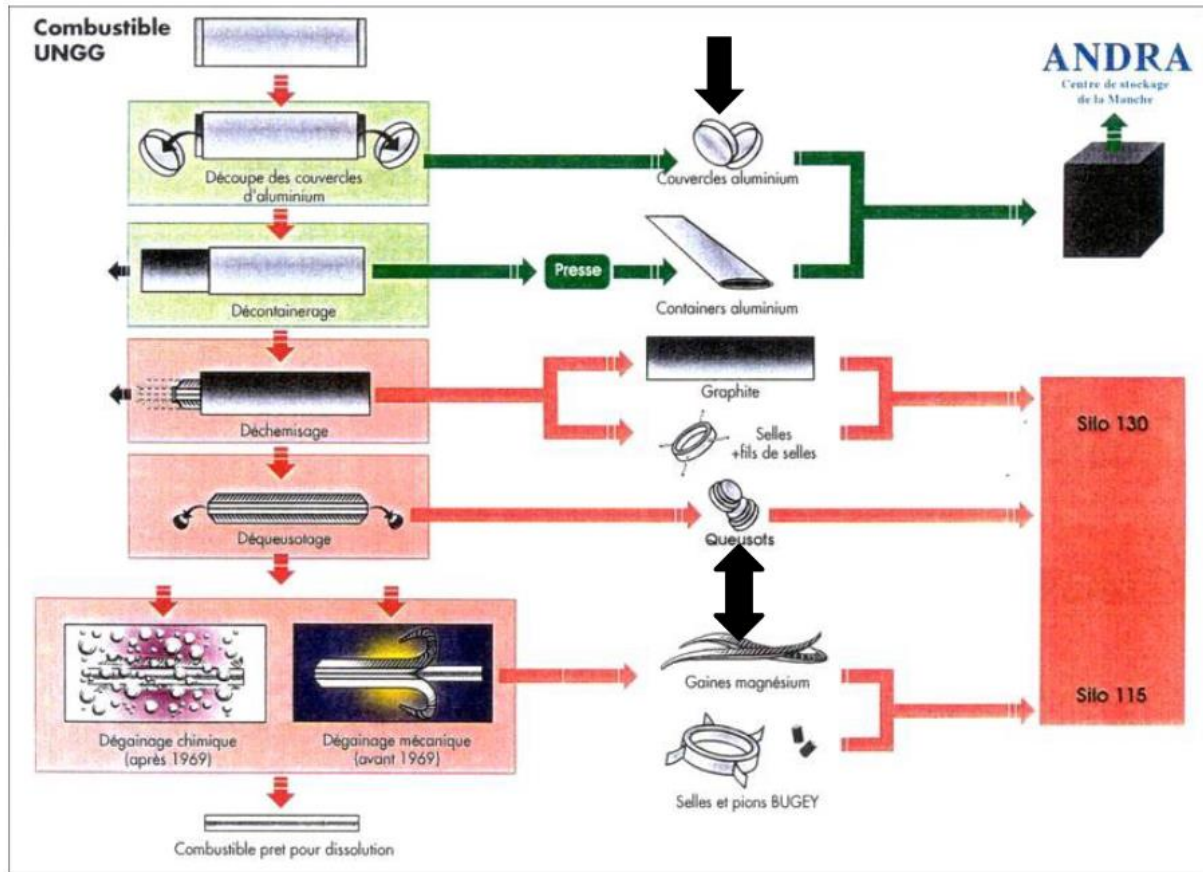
Combustible UNGG

Découpe des couvercles d'aluminium

Décontainerage

Déchemisage

Déqueusotage

Dégainage chimique (après 1969)

Dégainage mécanique (avant 1969)

Combustible pret pour dissolution

Presse

Couvercles aluminium

Containers aluminium

Graphite

Selles +fils de selles

Queusots

Gaines magnésium

Selles et pions BUGEY

ANDRA
Centre de stockage de la Manche

Silo 130

Silo 115